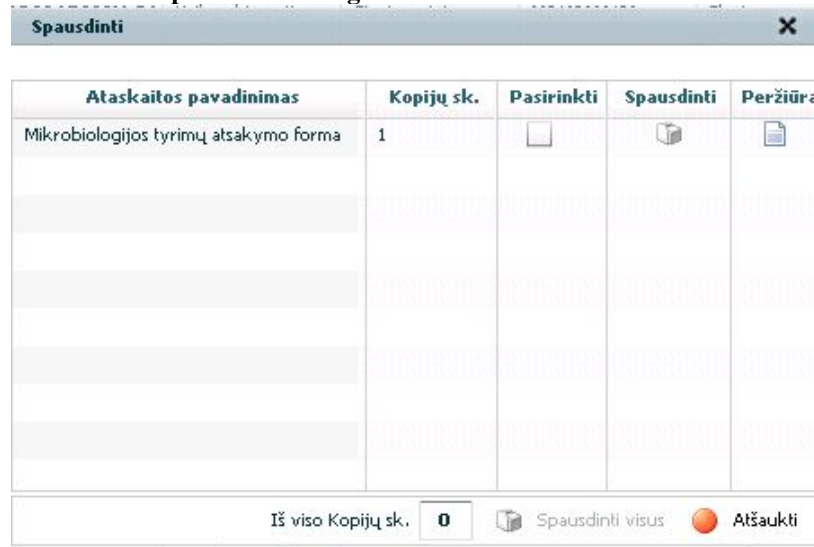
Spausdinti

| Ataskaitos pavadinimas | Kopijų sk. | Pasirinkti | Spausdinti | Peržiūra |
|---|---|---|---|---|
| Mikrobiologijos tyrimų atsakymo forma | 1 | | | |

Iš viso Kopijų sk. 0 Spausdinti visus Atšaukti